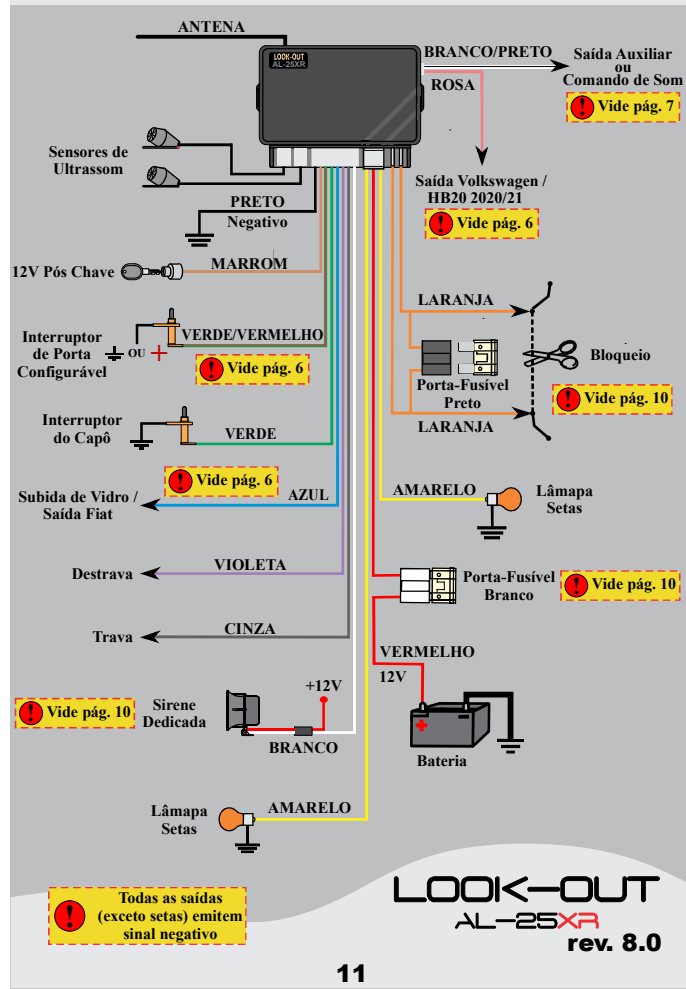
ANTENA

LOOK-OUT
AL-25XR

BRANCO/PRETO

Saída Auxiliar ou Comando de Som

Vide pág. 7

ROSA

Sensores de Ultrassom

Saída Volkswagen / HB20 2020/21

Vide pág. 6

PRETO
Negativo

12V Pós Chave

MARROM

LARANJA

Interruptor de Porta Configurável

OU

VERDE/VERMELHO

Bloqueio

Vide pág. 6

Porta-Fusível Preto

Vide pág. 10

Interruptor do Capô

VERDE

LARANJA

Vide pág. 6

Subida de Vidro / Saída Fiat

AZUL

AMARELO

Lâmapa Setas

Destrava

VIOLETA

Porta-Fusível Branco

Vide pág. 10

Trava

CINZA

VERMELHO

12V

+12V

Vide pág. 10

Sirene Dedicada

BRANCO

Bateria

Lâmapa Setas

AMARELO

Todas as saídas (exceto setas) emitem sinal negativo

LOOK-OUT
AL-25XR
rev. 8.0

11